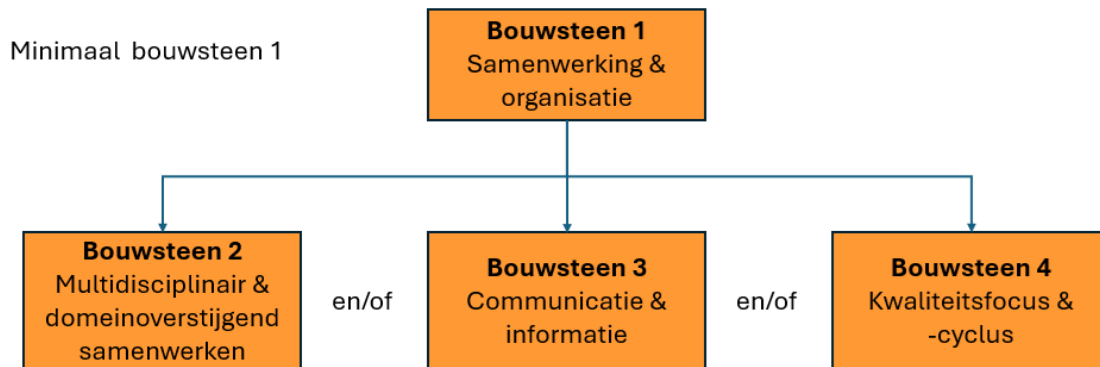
Minimaal bouwsteen 1

**Bouwsteen 1**
Samenwerking & organisatie

**Bouwsteen 2**
Multidisciplinair & domeinoverstijgend samenwerken

en/of

**Bouwsteen 3**
Communicatie & informatie

en/of

**Bouwsteen 4**
Kwaliteitsfocus & -cyclus